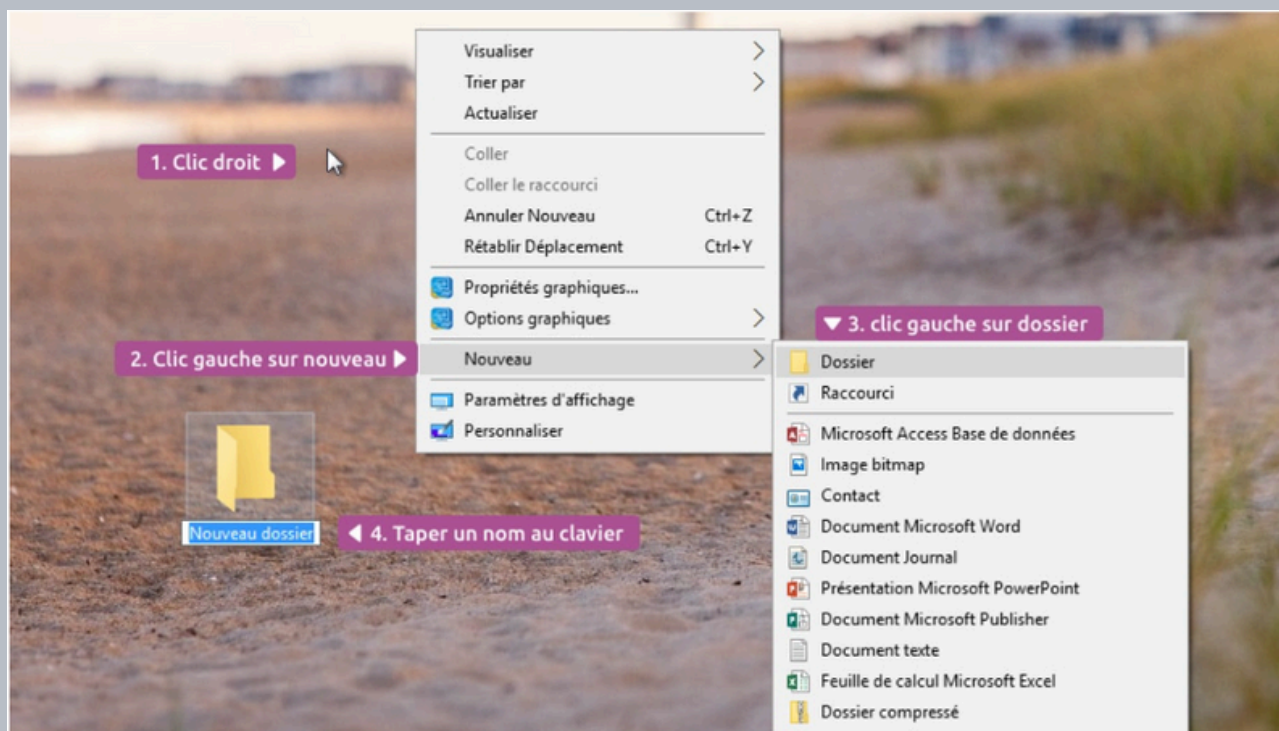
1. Clic droit ▶

Visualiser
Trier par
Actualiser
Coller
Coller le raccourci
Annuler Nouveau Ctrl+Z
Rétablir Déplacement Ctrl+Y
Propriétés graphiques...
Options graphiques
2. Clic gauche sur nouveau ▶
Nouveau
Paramètres d'affichage
Personnaliser

▼ 3. clic gauche sur dossier
Dossier
Raccourci
Microsoft Access Base de données
Image bitmap
Contact
Document Microsoft Word
Document Journal
Présentation Microsoft PowerPoint
Document Microsoft Publisher
Document texte
Feuille de calcul Microsoft Excel
Dossier compressé

Nouveau dossier
◀ 4. Taper un nom au clavier